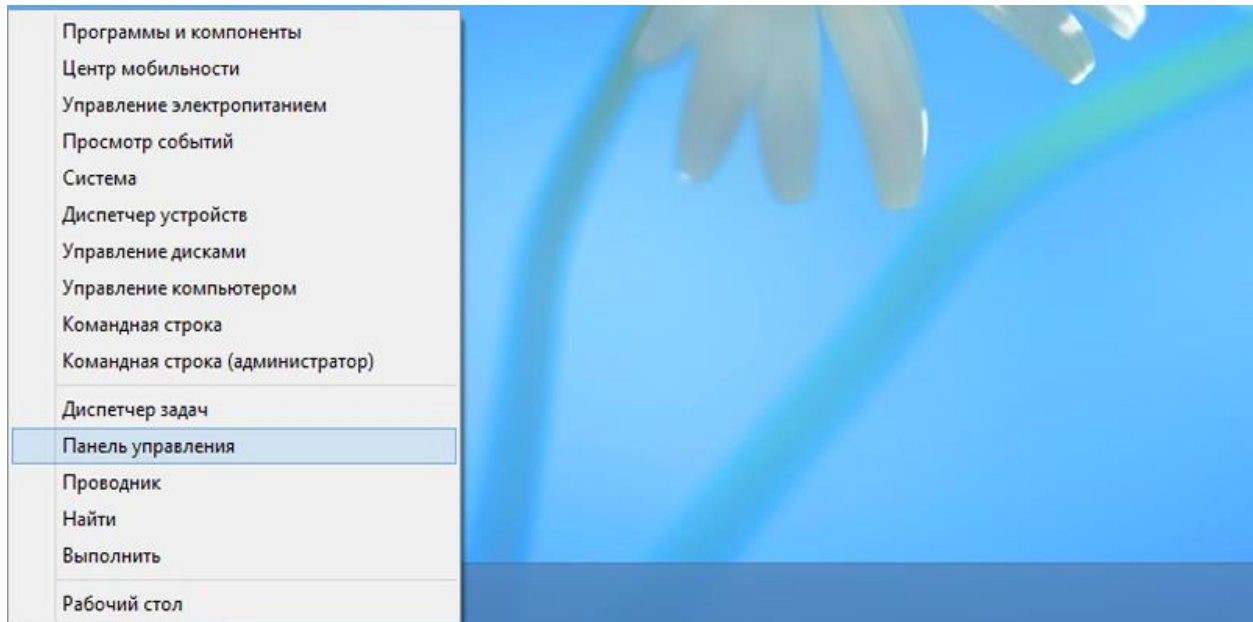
Программы и компоненты
Центр мобильности
Управление электропитанием
Просмотр событий
Система
Диспетчер устройств
Управление дисками
Управление компьютером
Командная строка
Командная строка (администратор)

Диспетчер задач
Панель управления
Проводник
Найти
Выполнить

Рабочий стол